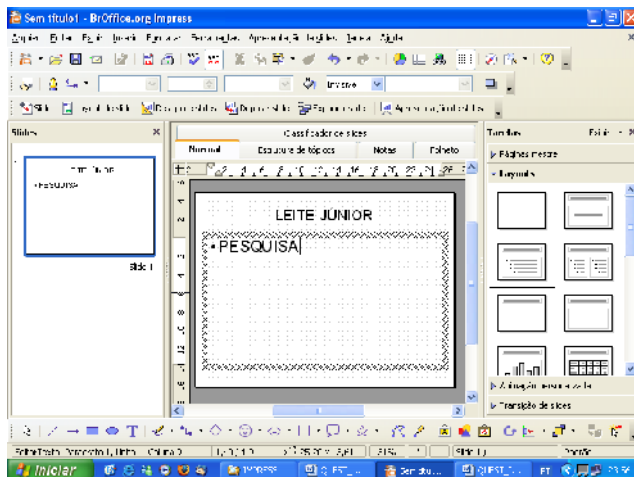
Sem título1 - BrOffice.org Impress

Arquivo Editar Exibir Inserir Formatar Ferramentas Apresentação de slides Janela Ajuda

Inverse

Slides ×

LEITE JÚNIOR
• PESQUISA

Slide 1

Classificador de slides

Normal | Estrutura de tópicos | Notas | Folheto

LEITE JÚNIOR

• PESQUISA

Tarefas | Exibir ×

Páginas mestre

Layouts

Animação personalizada

Transição de slides

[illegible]

Iniciar

Impress

Sem título...

PT

Padrão